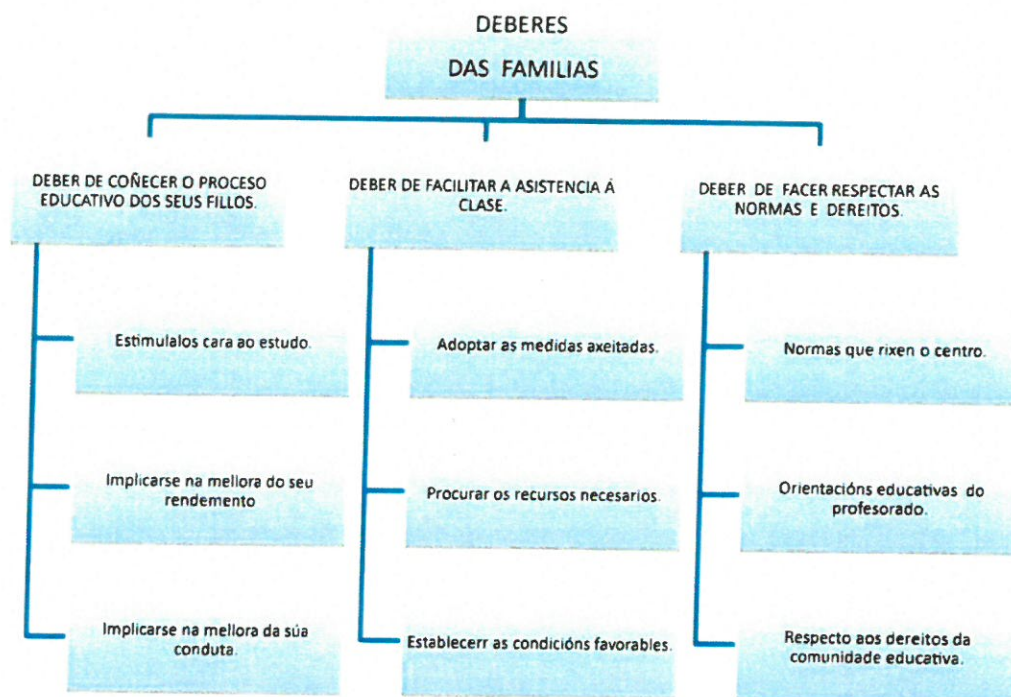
DEBERES

DAS FAMILIAS

DEBER DE COÑECER O PROCESO EDUCATIVO DOS SEUS FILLOS.

Estimulalos cara ao estudo.

Implicarse na mellora do seu rendemento

Implicarse na mellora da súa conduta.

DEBER DE FACILITAR A ASISTENCIA Á CLASE.

Adoptar as medidas axeitadas.

Procurar os recursos necesarios.

Establecerr as condicións favorables.

DEBER DE FACER RESPECTAR AS NORMAS E DEREITOS.

Normas que rixen o centro.

Orientacións educativas do profesorado.

Respecto aos dereitos da comunidade educativa.